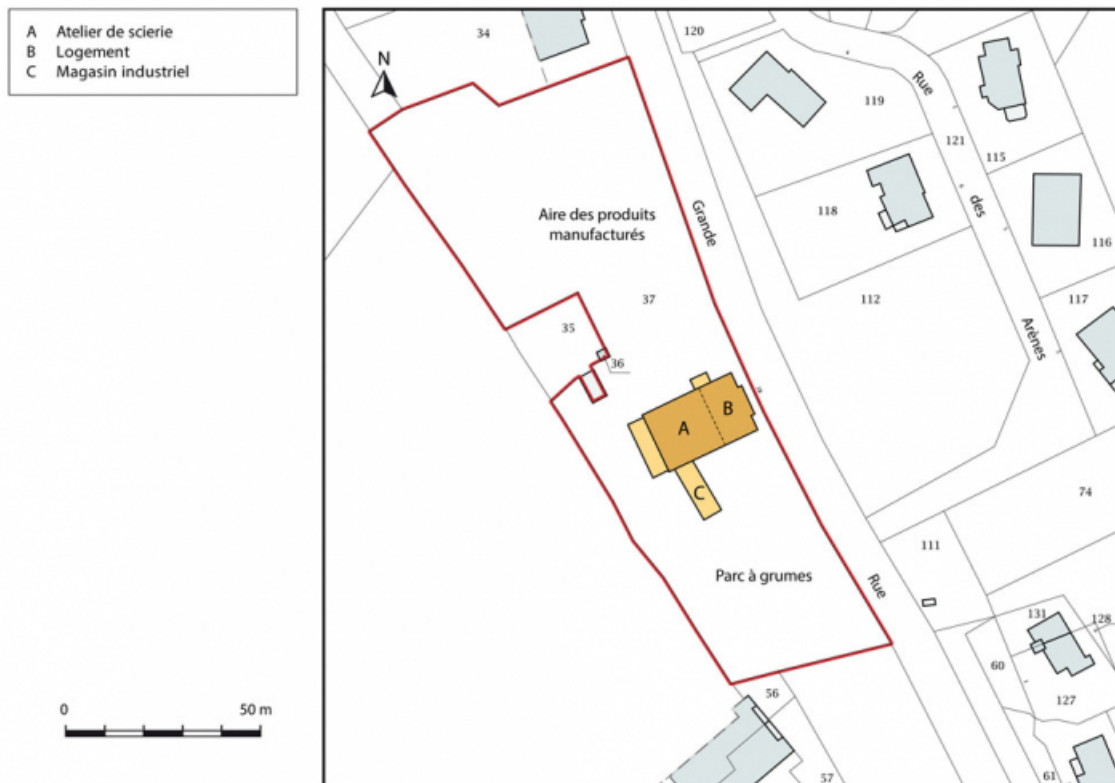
A Atelier de scierie
B Logement
C Magasin industriel

N

34
120
119
Rue
121
115
118
des
116
Grande
Aire des produits manufacturés
112
117
37
35
Arènes
36
A
B
C
74
111
Parc à grumes
Rue
131
128
60
127
56
57
61

0
50 m